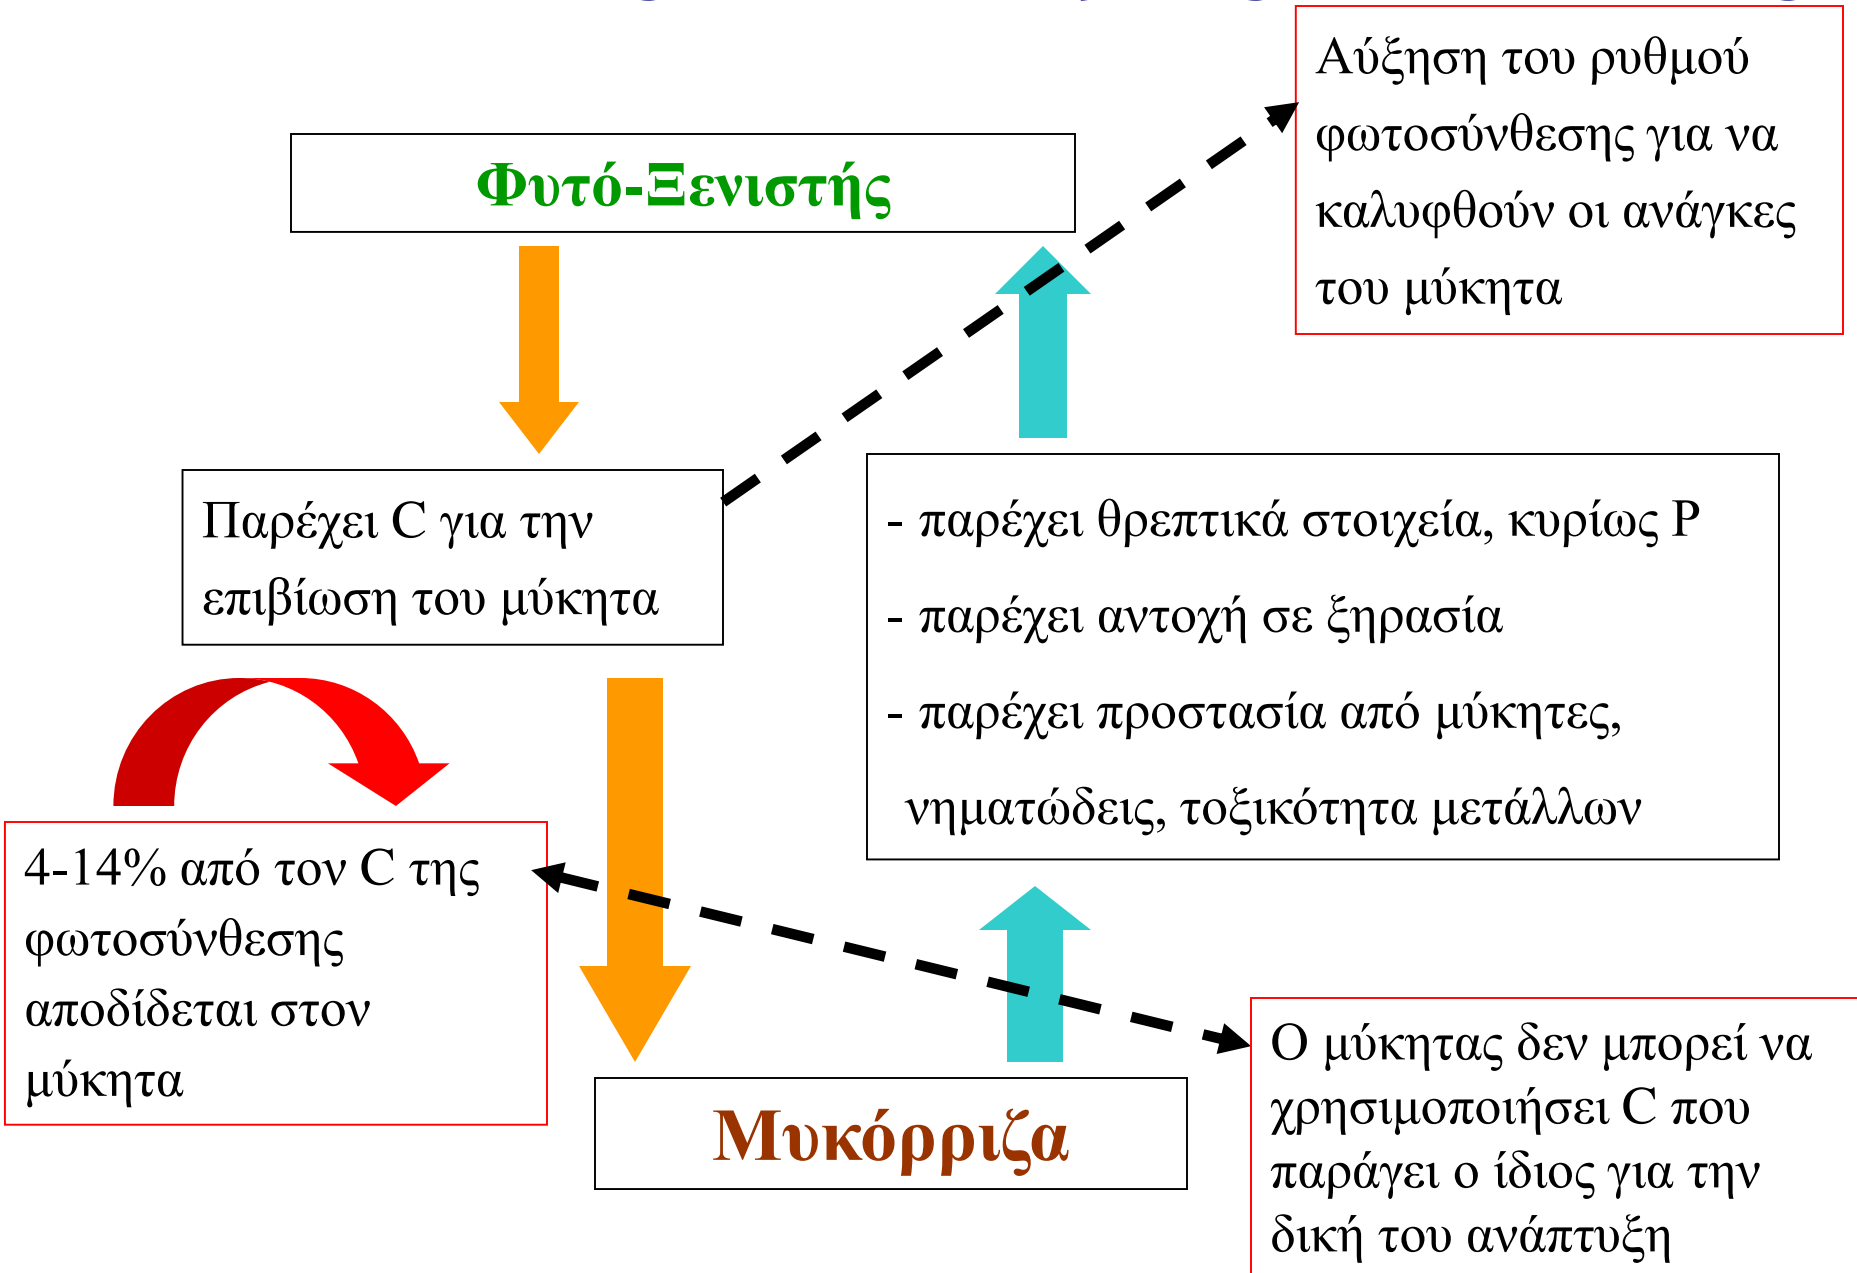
Αύξηση του ρυθμού φωτοσύνθεσης για να καλυφθούν οι ανάγκες του μύκητα

Φυτό-Ξενιστής

Παρέχει C για την επιβίωση του μύκητα

- παρέχει θρεπτικά στοιχεία, κυρίως P
- παρέχει αντοχή σε ξηρασία
- παρέχει προστασία από μύκητες, νηματώδεις, τοξικότητα μετάλλων

4-14% από τον C της φωτοσύνθεσης αποδίδεται στον μύκητα

Μυκόρριζα

Ο μύκητας δεν μπορεί να χρησιμοποιήσει C που παράγει ο ίδιος για την δική του ανάπτυξη